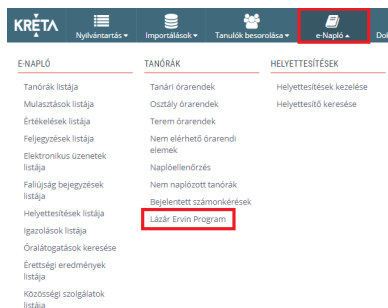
KRÉTA Nyilvántartás ▾ Importálások ▾ Tanulók besorolása ▾ e-Napló ▴ Dol

E-NAPLÓ
Tanórák listája
Mulasztások listája
Értékelések listája
Feljegyzések listája
Elektronikus üzenetek listája
Faliújság bejegyzések listája
Helyettesítések listája
Igazolások listája
Óralátogatások keresése
Érettségi eredmények listája
Közösségi szolgálatok listája

TANÓRÁK
Tanári órarendek
Osztály órarendek
Terem órarendek
Nem elérhető órarendi elemek
Naplóellenőrzés
Nem naplózott tanórák
Bejelentett számonkérések
Lázár Ervin Program

HELYETTESÍTÉSEK
Helyettesítések kezelése
Helyettesítő keresése